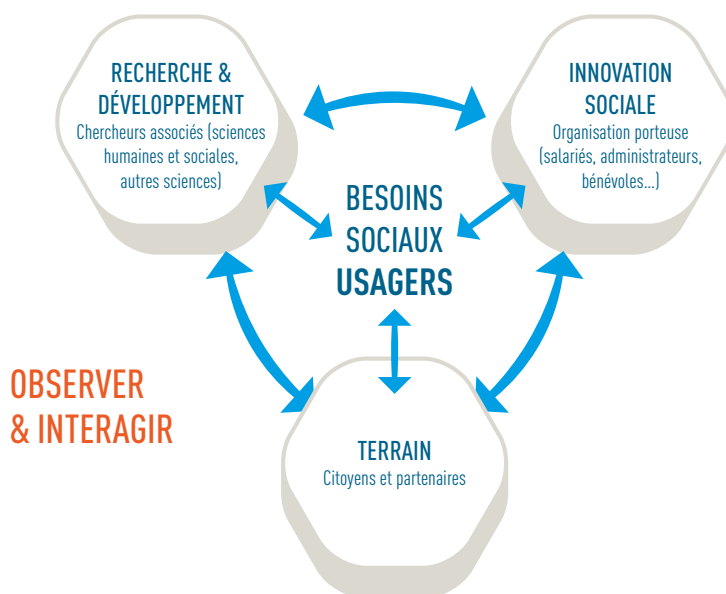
RECHERCHE & DÉVELOPPEMENT
Chercheurs associés (sciences humaines et sociales, autres sciences)

INNOVATION SOCIALE
Organisation porteuse (salariés, administrateurs, bénévoles...)

BESOINS SOCIAUX
USAGERS

OBSERVER & INTERAGIR

TERRAIN
Citoyens et partenaires